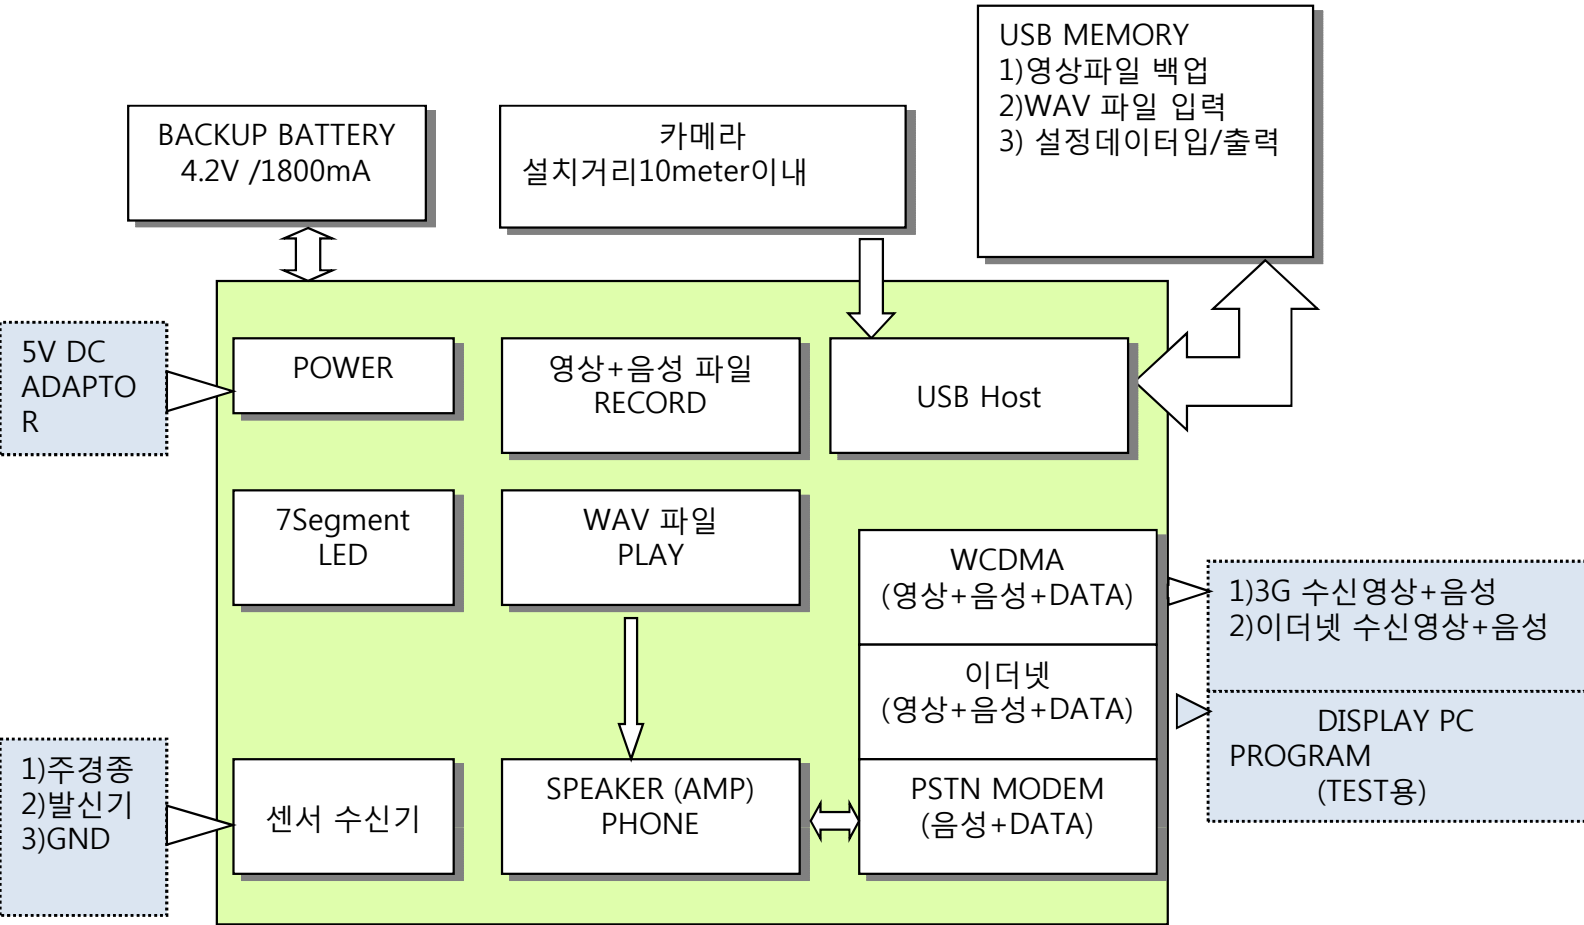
USB MEMORY
1)영상파일 백업
2)WAV 파일 입력
3) 설정데이터입/출력

BACKUP BATTERY
4.2V /1800mA

카메라
설치거리10meter이내

5V DC
ADAPTO
R

POWER

영상+음성 파일
RECORD

USB Host

7Segment
LED

WAV 파일
PLAY

WCDMA
(영상+음성+DATA)

1)3G 수신영상+음성
2)이더넷 수신영상+음성

이더넷
(영상+음성+DATA)

DISPLAY PC
PROGRAM
(TEST용)

1)주경종
2)발신기
3)GND

센서 수신기

SPEAKER (AMP)
PHONE

PSTN MODEM
(음성+DATA)